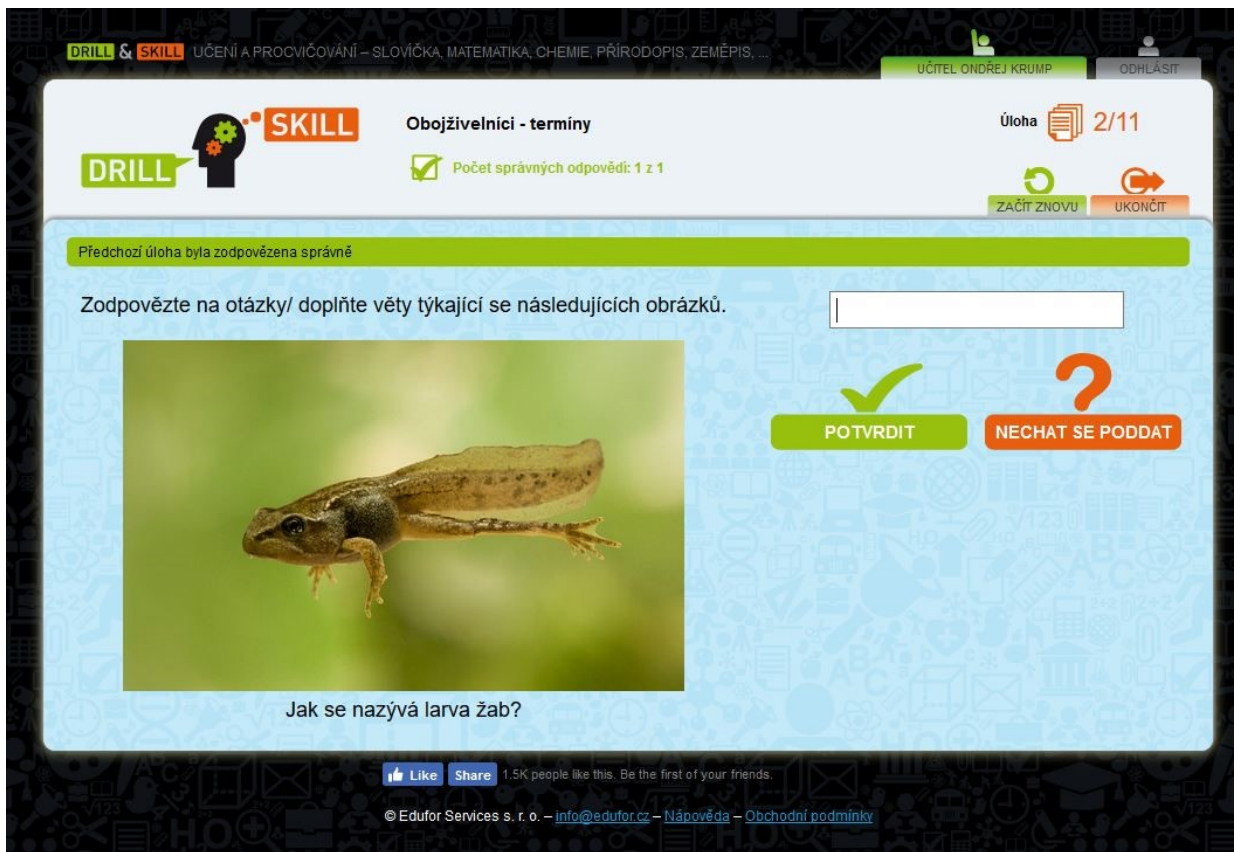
DRILL & SKILL UČENÍ A PROCVIČOVÁNÍ – SLOVÍČKA, MATEMATIKA, CHEMIE, PŘÍRODOPIS, ZEMĚPIS, ...

UČITEL ONDŘEJ KRUMP

ODHLÁSIT

SKILL

DRILL

Obojživelníci - termíny

Počet správných odpovědí: 1 z 1

Úloha 2/11

ZAČÍT ZNOVU

UKONČIT

Předchozí úloha byla zodpovězena správně

Zodpovězte na otázky/ doplňte věty týkající se následujících obrázků.

POTVRDIT

NECHAT SE PODDAT

Jak se nazývá larva žab?

Like Share 1.5K people like this. Be the first of your friends.

© Edufor Services s. r. o. – info@edufor.cz – Nápověda – Obchodní podmínky